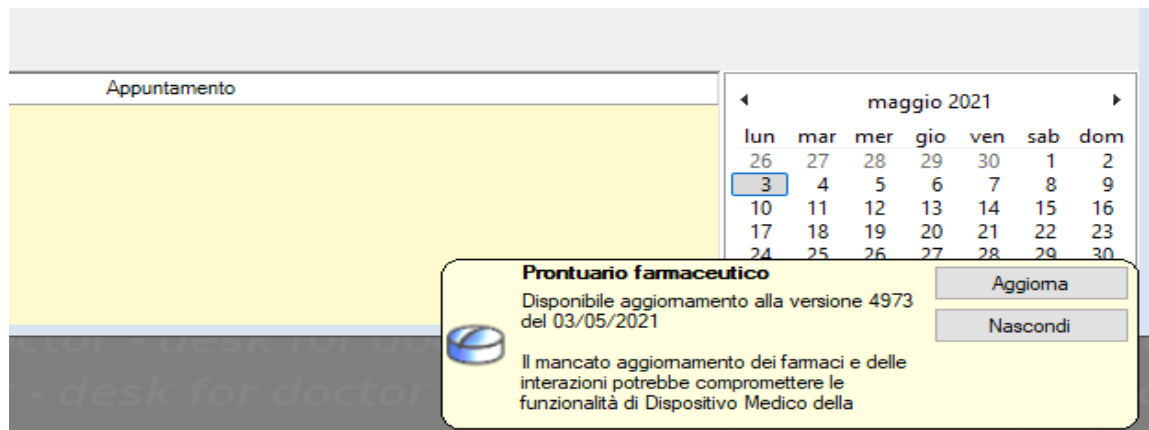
Appuntamento

maggio 2021

| lun | mar | mer | gio | ven | sab | dom |
|---|---|---|---|---|---|---|
| 26 | 27 | 28 | 29 | 30 | 1 | 2 |
| 3 | 4 | 5 | 6 | 7 | 8 | 9 |
| 10 | 11 | 12 | 13 | 14 | 15 | 16 |
| 17 | 18 | 19 | 20 | 21 | 22 | 23 |
| 24 | 25 | 26 | 27 | 28 | 29 | 30 |

ctor - desk for do
- desk for doctor

Prontuario farmaceutico

Disponibile aggiornamento alla versione 4973 del 03/05/2021

Il mancato aggiornamento dei farmaci e delle interazioni potrebbe compromettere le funzionalità di Dispositivo Medico della

Aggiorna

Nascondi